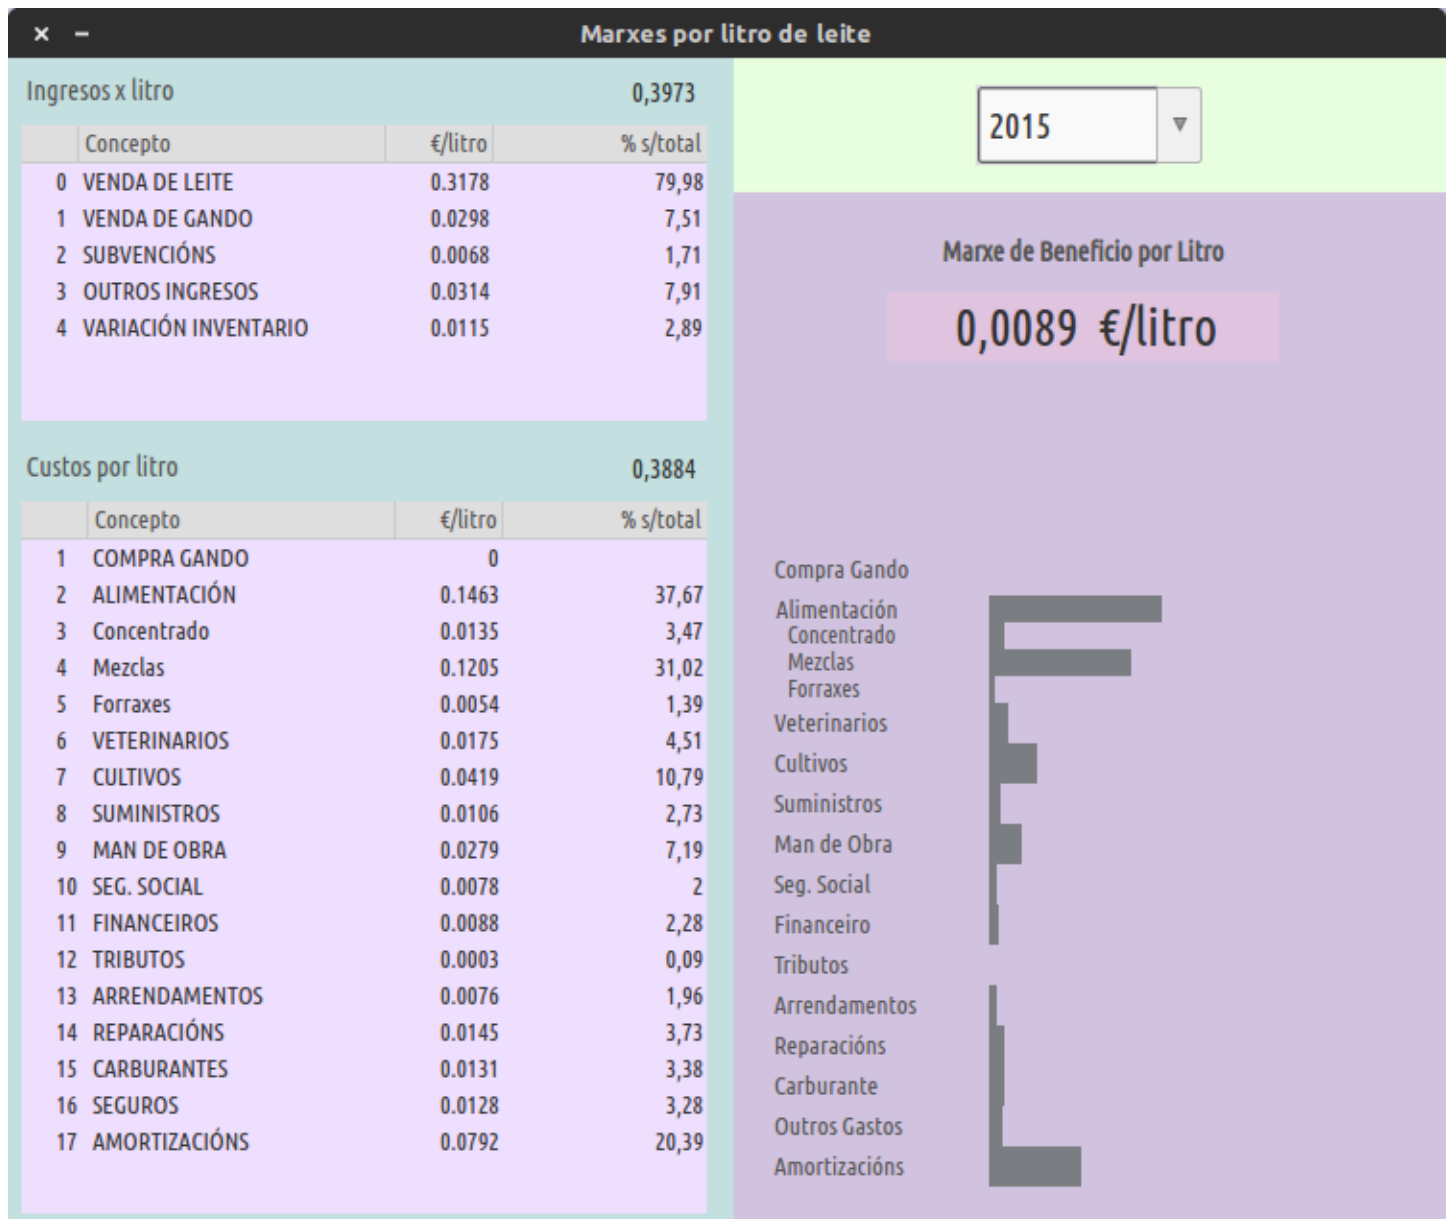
× – Marxes por litro de leite

Ingresos x litro 0,3973

| | Concepto | €/litro | % s/total |
|---|---|---|---|
| 0 | VENDA DE LEITE | 0.3178 | 79,98 |
| 1 | VENDA DE GANDO | 0.0298 | 7,51 |
| 2 | SUBVENCIÓNS | 0.0068 | 1,71 |
| 3 | OUTROS INGRESOS | 0.0314 | 7,91 |
| 4 | VARIACIÓN INVENTARIO | 0.0115 | 2,89 |

Custos por litro 0,3884

| | Concepto | €/litro | % s/total |
|---|---|---|---|
| 1 | COMPRA GANDO | 0 | |
| 2 | ALIMENTACIÓN | 0.1463 | 37,67 |
| 3 | Concentrado | 0.0135 | 3,47 |
| 4 | Mezclas | 0.1205 | 31,02 |
| 5 | Forraxes | 0.0054 | 1,39 |
| 6 | VETERINARIOS | 0.0175 | 4,51 |
| 7 | CULTIVOS | 0.0419 | 10,79 |
| 8 | SUMINISTROS | 0.0106 | 2,73 |
| 9 | MAN DE OBRA | 0.0279 | 7,19 |
| 10 | SEG. SOCIAL | 0.0078 | 2 |
| 11 | FINANCEIROS | 0.0088 | 2,28 |
| 12 | TRIBUTOS | 0.0003 | 0,09 |
| 13 | ARRENDAMENTOS | 0.0076 | 1,96 |
| 14 | REPARACIÓNS | 0.0145 | 3,73 |
| 15 | CARBURANTES | 0.0131 | 3,38 |
| 16 | SEGUROS | 0.0128 | 3,28 |
| 17 | AMORTIZACIÓNS | 0.0792 | 20,39 |

2015

Marxe de Beneficio por Litro

0,0089 €/litro

Compra Gando
Alimentación
Concentrado
Mezclas
Forraxes
Veterinarios
Cultivos
Suministros
Man de Obra
Seg. Social
Financeiro
Tributos
Arrendamentos
Reparacións
Carburante
Outros Gastos
Amortizacións